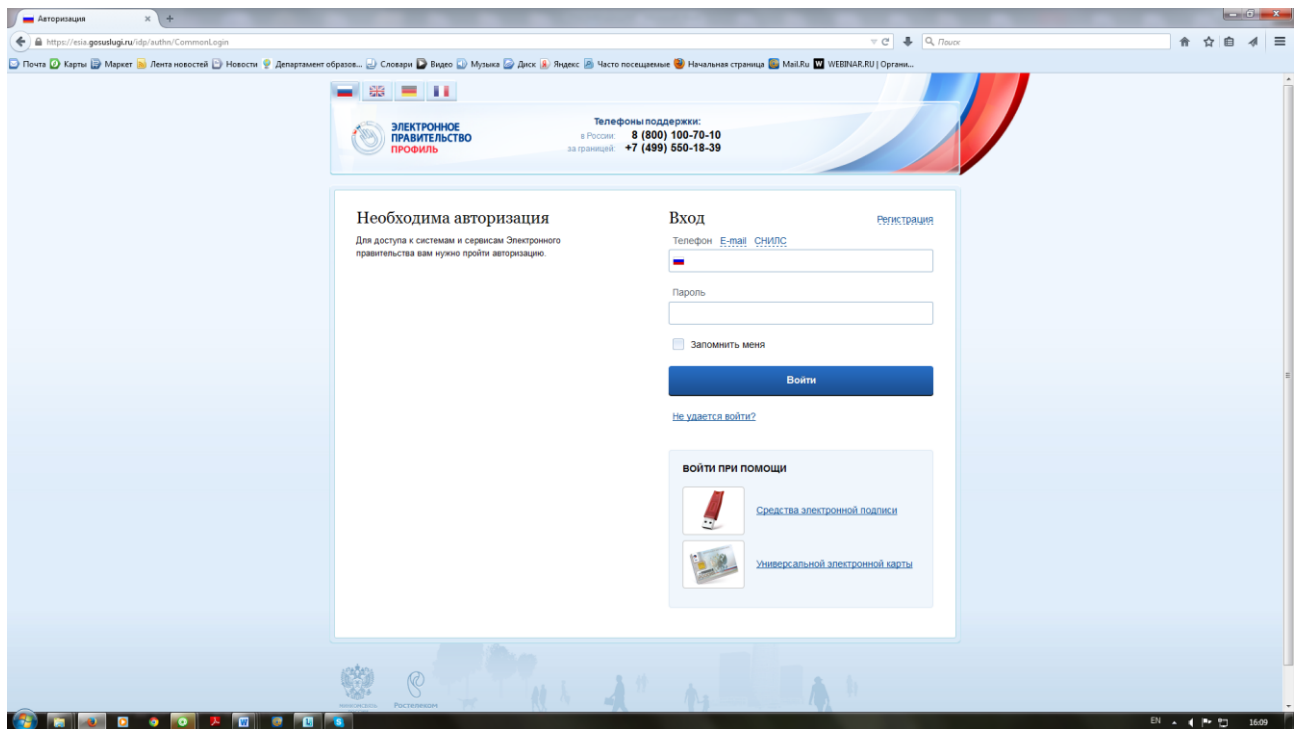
Авторизация ×

https://esia.gosuslugi.ru/idp/authn/CommonLogin

Поиск

Почта Карты Маркет Лента новостей Новости Департамент образов... Словари Видео Музыка Диск Яндекс Часто посещаемые Начальная страница Mail.Ru WEBINAR.RU | Органи...

ЭЛЕКТРОННОЕ ПРАВИТЕЛЬСТВО ПРОФИЛЬ

Телефоны поддержки:
в России: 8 (800) 100-70-10
за границей: +7 (499) 550-18-39

Необходима авторизация

Для доступа к системам и сервисам Электронного правительства вам нужно пройти авторизацию.

Вход

Регистрация

Телефон E-mail СНИЛС

Пароль

Запомнить меня

Войти

Не удается войти?

ВОЙТИ ПРИ ПОМОЩИ

Средства электронной подписи

Универсальной электронной карты

Минкомсвязь Ростелеком

EN 16:09